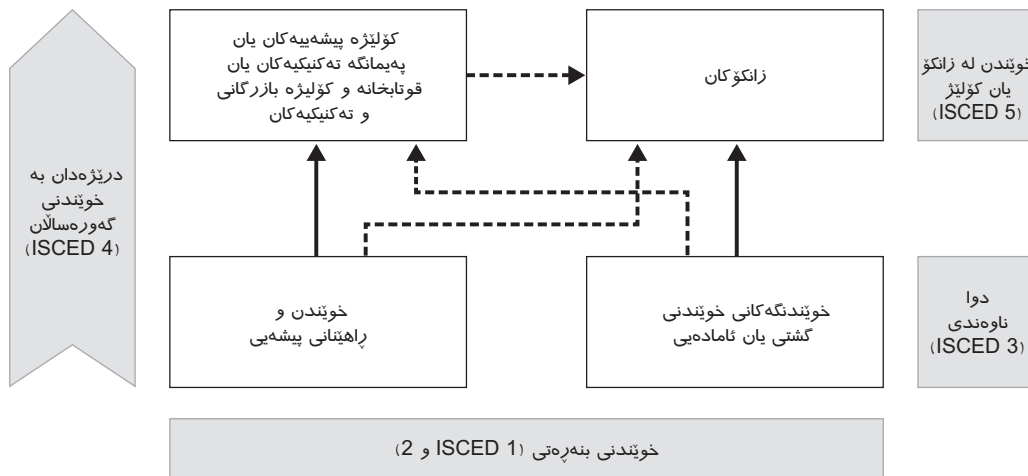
خوێندن لە زانکۆ یان کۆلێژ (ISCED 5)

زانکۆکان

کۆلێژە پیشەییەکان یان پەیمانگە تەکنیکیەکان یان قوتابخانە و کۆلێژە بازرگانی و تەکنیکیەکان

درێژەدان بە خوێندنی گەورەساڵان (ISCED 4)

دوا ناوەندی (ISCED 3)

خوێندنگەکانی خوێندنی گشتی یان ئامادەیی

خوێندن و ڕاهێنانی پیشەیی

خوێندنی بنەڕەتی (ISCED 1 و 2)